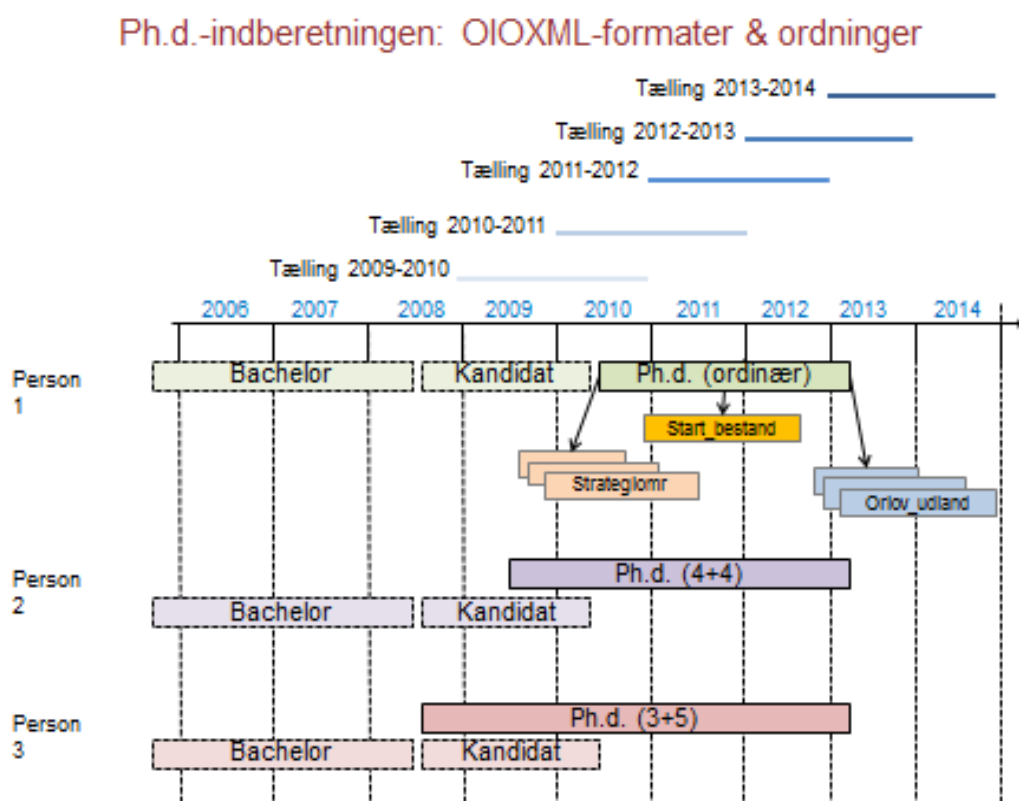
Ph.d.-indberetningen: OIOXML-formater & ordninger

Tælling 2013-2014
Tælling 2012-2013
Tælling 2011-2012
Tælling 2010-2011
Tælling 2009-2010

2006 2007 2008 2009 2010 2011 2012 2013 2014

Person 1
Bachelor
Kandidat
Ph.d. (ordinær)
Start_bestand
Strategiomr
Orlov_udland

Person 2
Ph.d. (4+4)
Bachelor
Kandidat

Person 3
Ph.d. (3+5)
Bachelor
Kandidat